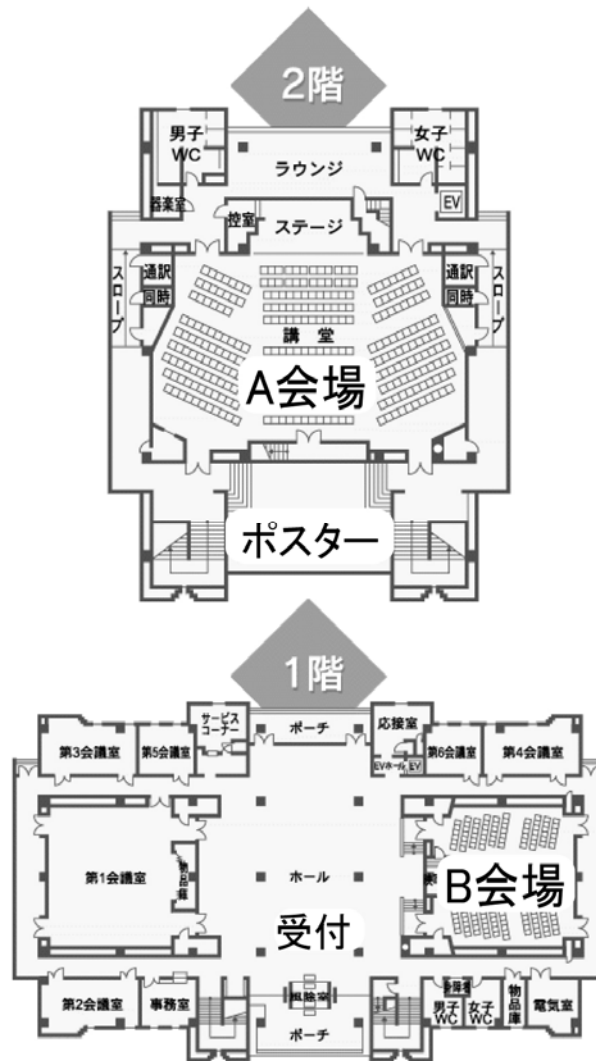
2階

男子 WC

女子 WC

ラウンジ

器楽室

控室

ステージ

EV

通訳

同時

スロープ

通訳

同時

スロープ

講　堂

A会場

ポスター

1階

サービスコーナー

ポーチ

応接室

第3会議室

第5会議室

EVホール

EV

第6会議室

第4会議室

第1会議室

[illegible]

ホール

B会場

受付

第2会議室

事務室

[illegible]

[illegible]

男子 WC

女子 WC

物品庫

電気室

ポーチ